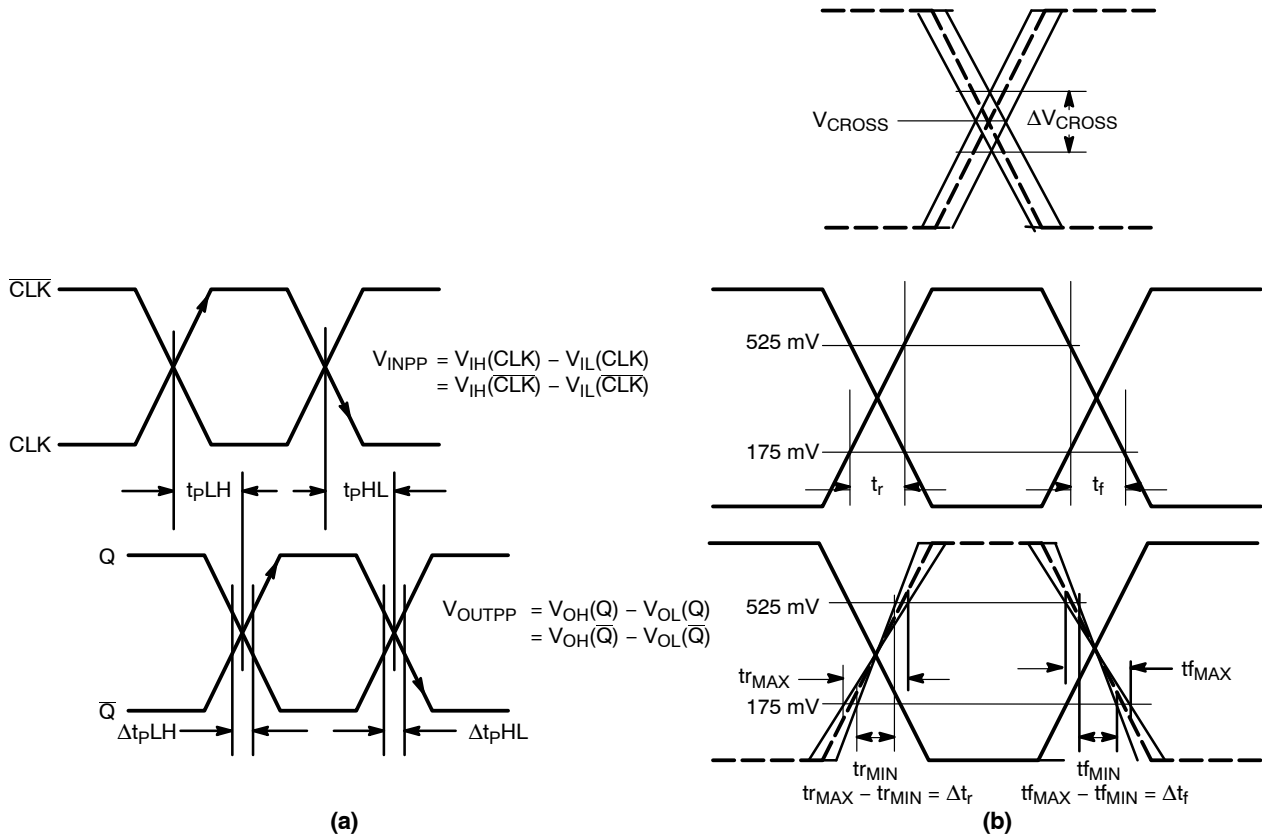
$V_{CROSS}$

$\Delta V_{CROSS}$

$\overline{CLK}$

CLK

$V_{INPP} = V_{IH}(CLK) - V_{IL}(CLK)$
$= V_{IH}(\overline{CLK}) - V_{IL}(\overline{CLK})$

$t_PLH$

$t_PHL$

Q

$\overline{Q}$

$V_{OUTPP} = V_{OH}(Q) - V_{OL}(Q)$
$= V_{OH}(\overline{Q}) - V_{OL}(\overline{Q})$

$\Delta t_PLH$

$\Delta t_PHL$

525 mV

175 mV

$t_r$

$t_f$

525 mV

$tr_{MAX}$

175 mV

$tf_{MAX}$

$tr_{MIN}$

$tr_{MAX} - tr_{MIN} = \Delta t_r$

$tf_{MIN}$

$tf_{MAX} - tf_{MIN} = \Delta t_f$

(a)

(b)